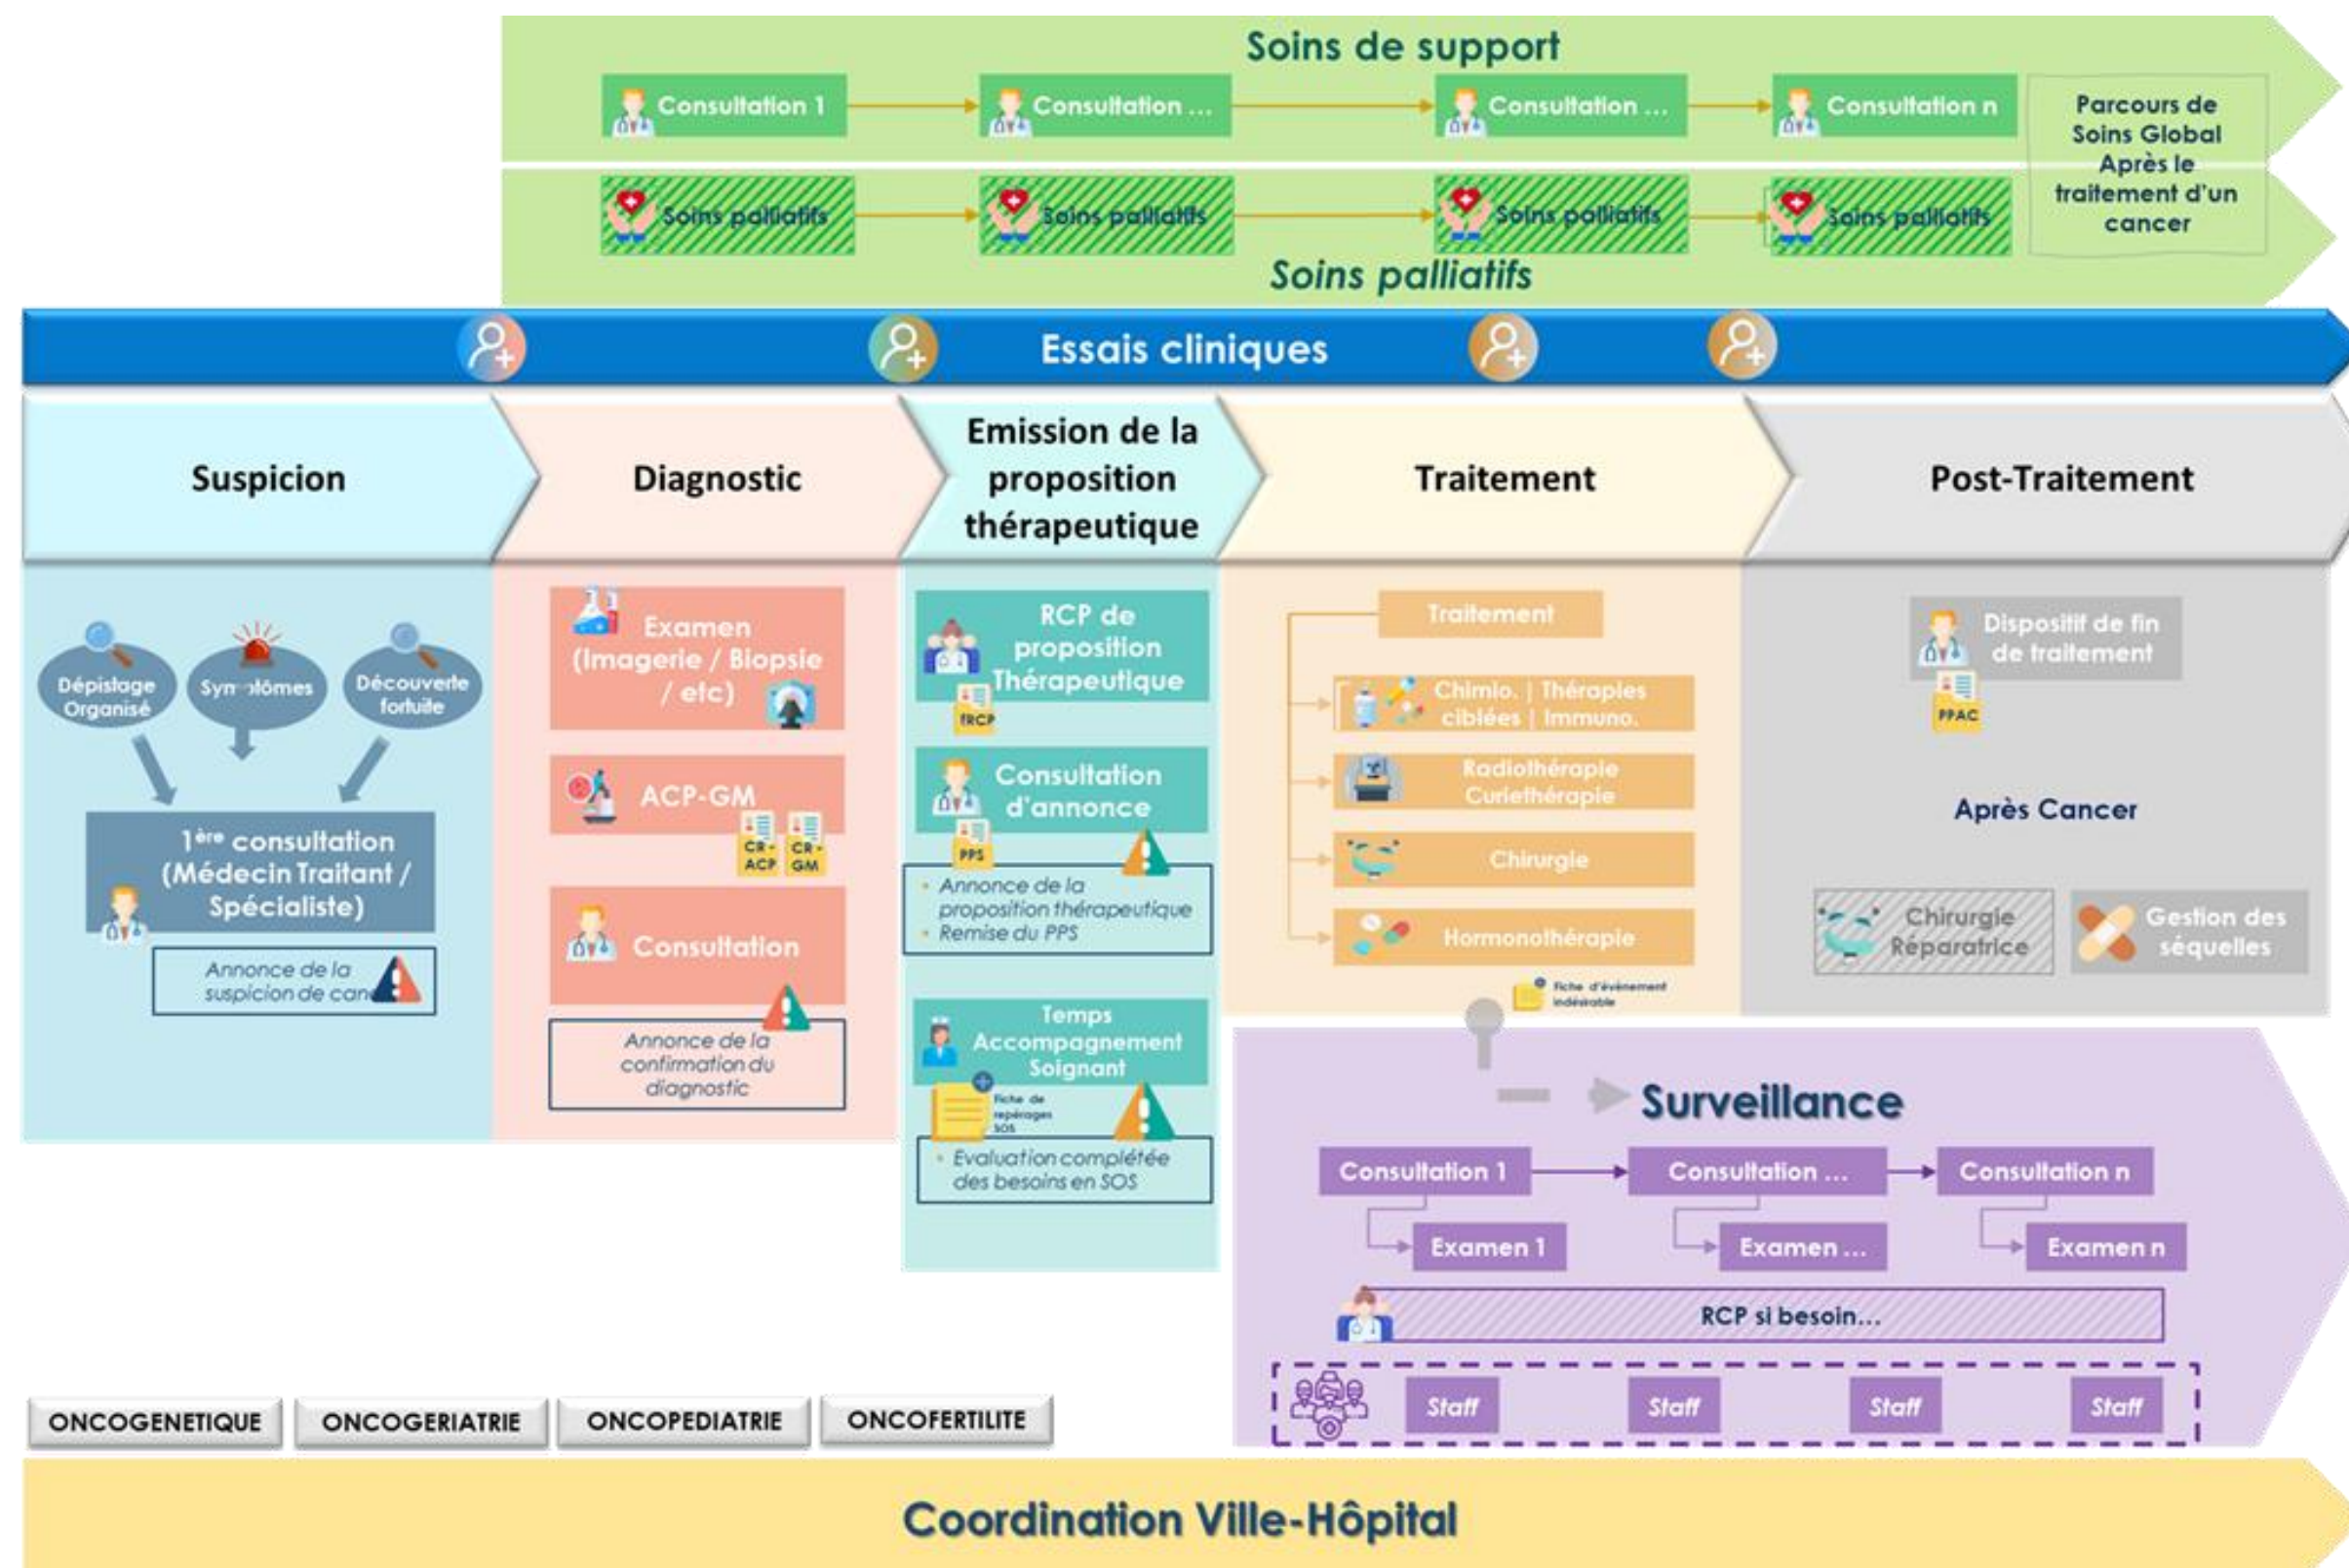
Soins de support

Consultation 1
Consultation ...
Consultation ...
Consultation n

Parcours de Soins Global Après le traitement d'un cancer

Soins palliatifs
Soins palliatifs
Soins palliatifs
Soins palliatifs

Soins palliatifs

Essais cliniques

Suspicion

Diagnostic

Emission de la proposition thérapeutique

Traitement

Post-Traitement

Dépistage Organisé
Symptômes
Découverte fortuite

1ère consultation (Médecin Traitant / Spécialiste)

Annonce de la suspicion de can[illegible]

Examen (Imagerie / Biopsie / etc)

ACP-GM

CR - ACP
CR - GM

Consultation

Annonce de la confirmation du diagnostic

RCP de proposition Thérapeutique

fRCP

Consultation d'annonce

PPS

• Annonce de la proposition thérapeutique
• Remise du PPS

Temps Accompagnement Soignant

Fiche de repérages SOS

• Evaluation complétée des besoins en SOS

Traitement

Chimio. | Thérapies ciblées | Immuno.

Radiothérapie Curiethérapie

Chirurgie

Hormonothérapie

Fiche d'événement indésirable

Dispositif de fin de traitement

PPAC

Après Cancer

Chirurgie Réparatrice

Gestion des séquelles

Surveillance

Consultation 1
Consultation ...
Consultation n

Examen 1
Examen ...
Examen n

RCP si besoin...

Staff
Staff
Staff
Staff

ONCOGENETIQUE
ONCOGERIATRIE
ONCOPEDIATRIE
ONCOFERTILITE

Coordination Ville-Hôpital